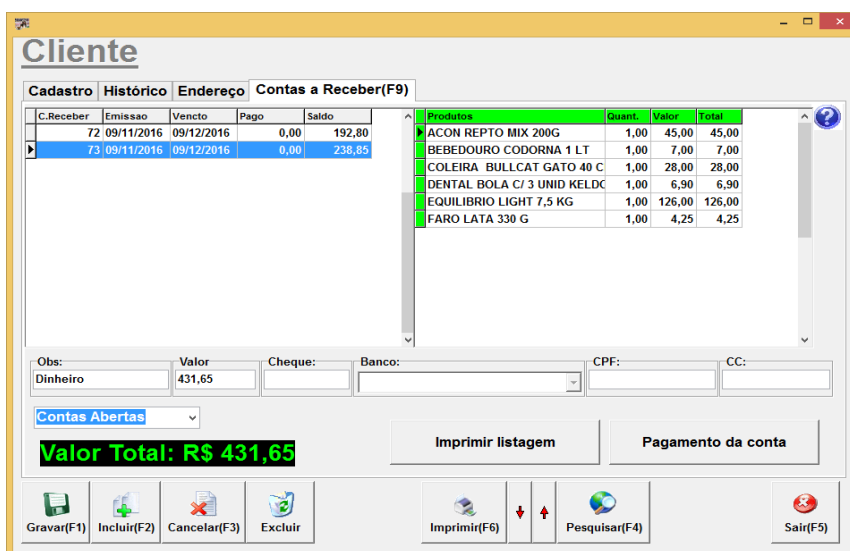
Cliente

Cadastro | Histórico | Endereço | Contas a Receber(F9)

| C.Receber | Emissao | Vencto | Pago | Saldo |
|---|---|---|---|---|
| 72 | 09/11/2016 | 09/12/2016 | 0,00 | 192,80 |
| 73 | 09/11/2016 | 09/12/2016 | 0,00 | 238,85 |

| Produtos | Quant. | Valor | Total |
|---|---|---|---|
| ACON REPTO MIX 200G | 1,00 | 45,00 | 45,00 |
| BEBEDOURO CORDORNA 1 LT | 1,00 | 7,00 | 7,00 |
| COLEIRA BULLCAT GATO 40 C | 1,00 | 28,00 | 28,00 |
| DENTAL BOLA C/ 3 UNID KELDC | 1,00 | 6,90 | 6,90 |
| EQUILIBRIO LIGHT 7,5 KG | 1,00 | 126,00 | 126,00 |
| FARO LATA 330 G | 1,00 | 4,25 | 4,25 |

Obs: Dinheiro
Valor 431,65
Cheque:
Banco:
CPF:
CC:

Contas Abertas

Valor Total: R$ 431,65

Imprimir listagem
Pagamento da conta

Gravar(F1) Incluir(F2) Cancelar(F3) Excluir Imprimir(F6) Pesquisar(F4) Sair(F5)